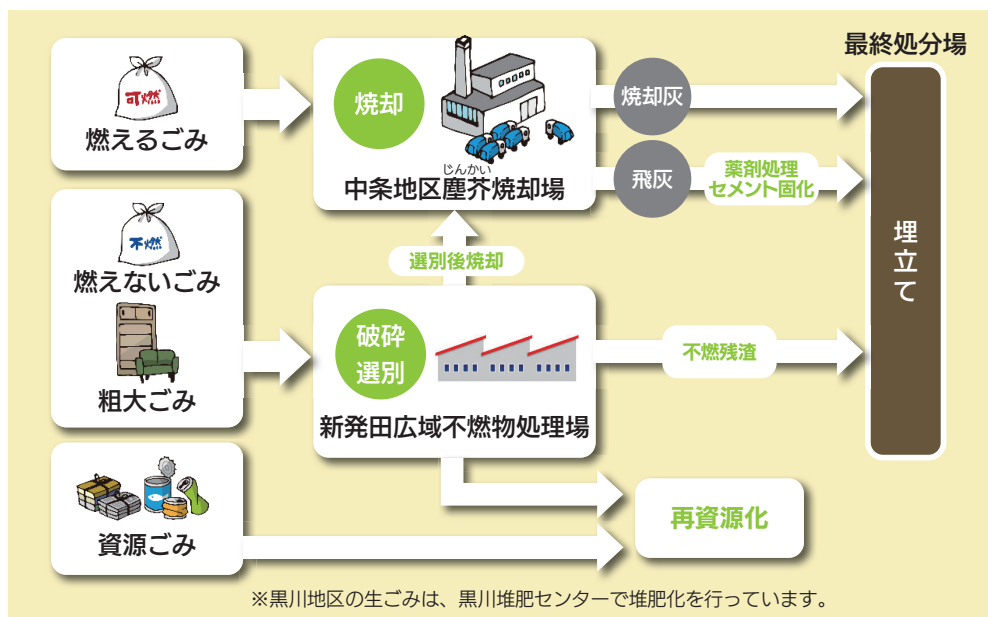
可燃

燃えるごみ

焼却

じんかい

中条地区塵芥焼却場

焼却灰

飛灰

薬剤処理
セメント固化

最終処分場

埋立て

不燃

燃えないごみ

粗大ごみ

選別後焼却

破砕
選別

新発田広域不燃物処理場

不燃残渣

資源ごみ

再資源化

※黒川地区の生ごみは、黒川堆肥センターで堆肥化を行っています。